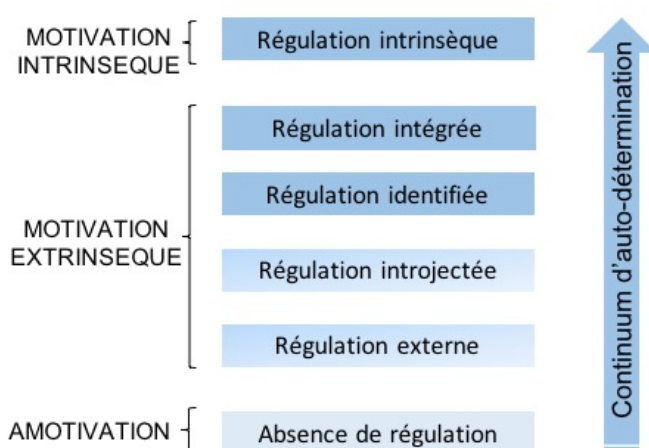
MOTIVATION INTRINSEQUE

Régulation intrinsèque

MOTIVATION EXTRINSEQUE

Régulation intégrée

Régulation identifiée

Régulation introjectée

Régulation externe

AMOTIVATION

Absence de régulation

Continuum d'auto-détermination